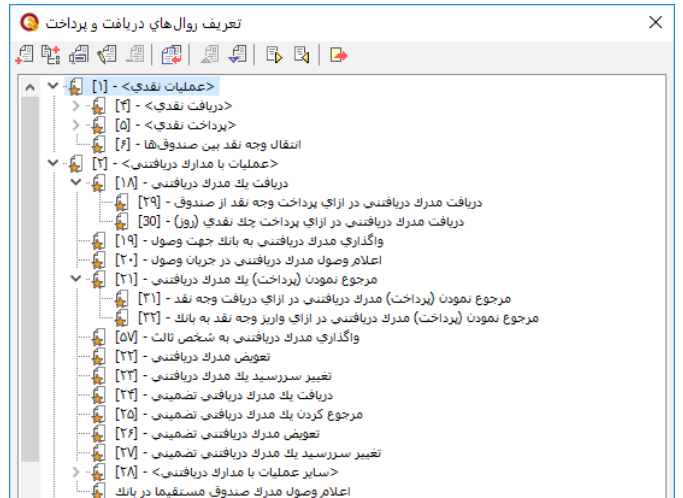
تعريف روال‌هاي دريافت و پرداخت

<عمليات نقدي> - [۱]
<دريافت نقدي> - [۴]
<پرداخت نقدي> - [۵]
انتقال وجه نقد بين صندوق‌ها - [۶]
<عمليات با مدارك دريافتني> - [۲]
دريافت يك مدرك دريافتني - [۱۸]
دريافت مدرك دريافتني در ازاي پرداخت وجه نقد از صندوق - [۲۹]
دريافت مدرك دريافتني در ازاي پرداخت چك نقدي (روز) - [30]
واگذاري مدرك دريافتني به بانك جهت وصول - [۱۹]
اعلام وصول مدرك دريافتني در جريان وصول - [۲۰]
مرجوع نمودن (پرداخت) يك مدرك دريافتني - [۲۱]
مرجوع نمودن (پرداخت) مدرك دريافتني در ازاي دريافت وجه نقد - [۳۱]
مرجوع نمودن (پرداخت) مدرك دريافتني در ازاي واريز وجه نقد به بانك - [۳۲]
واگذاري مدرك دريافتني به شخص ثالث - [۵۷]
تعويض مدرك دريافتني - [۲۲]
تغيير سررسيد يك مدرك دريافتني - [۲۳]
دريافت يك مدرك دريافتني تضميني - [۲۴]
مرجوع كردن يك مدرك دريافتني تضميني - [۲۵]
تعويض مدرك دريافتني تضميني - [۲۶]
تغيير سررسيد يك مدرك دريافتني تضميني - [۲۷]
<ساير عمليات با مدارك دريافتني> - [۲۸]
اعلام‌وصول مدرك صندوق مستقيما در بانك